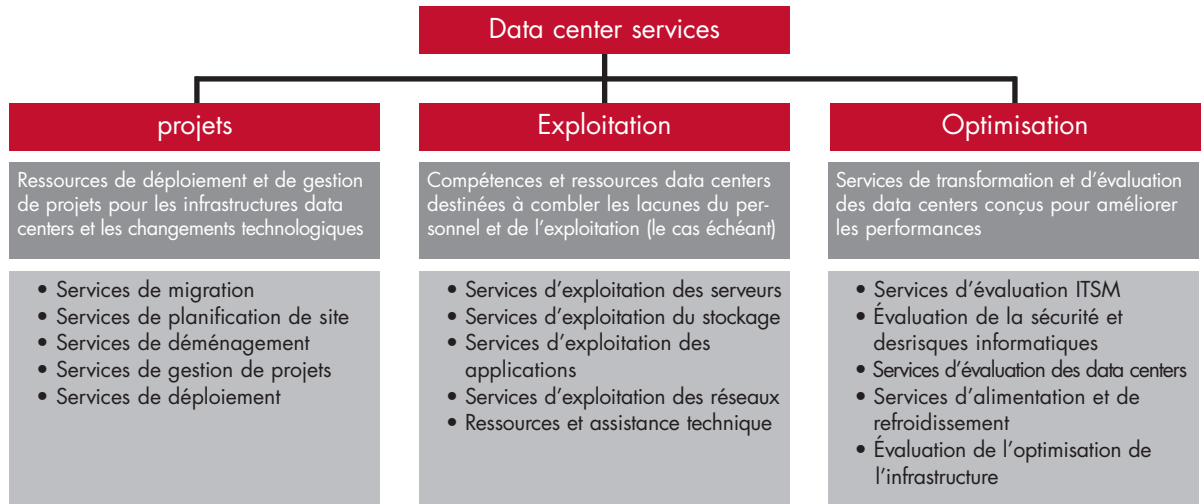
Data center services

projets

Ressources de déploiement et de gestion de projets pour les infrastructures data centers et les changements technologiques

• Services de migration
• Services de planification de site
• Services de déménagement
• Services de gestion de projets
• Services de déploiement

Exploitation

Compétences et ressources data centers destinées à combler les lacunes du personnel et de l'exploitation (le cas échéant)

• Services d'exploitation des serveurs
• Services d'exploitation du stockage
• Services d'exploitation des applications
• Services d'exploitation des réseaux
• Ressources et assistance technique

Optimisation

Services de transformation et d'évaluation des data centers conçus pour améliorer les performances

• Services d'évaluation ITSM
• Évaluation de la sécurité et desrisques informatiques
• Services d'évaluation des data centers
• Services d'alimentation et de refroidissement
• Évaluation de l'optimisation de l'infrastructure